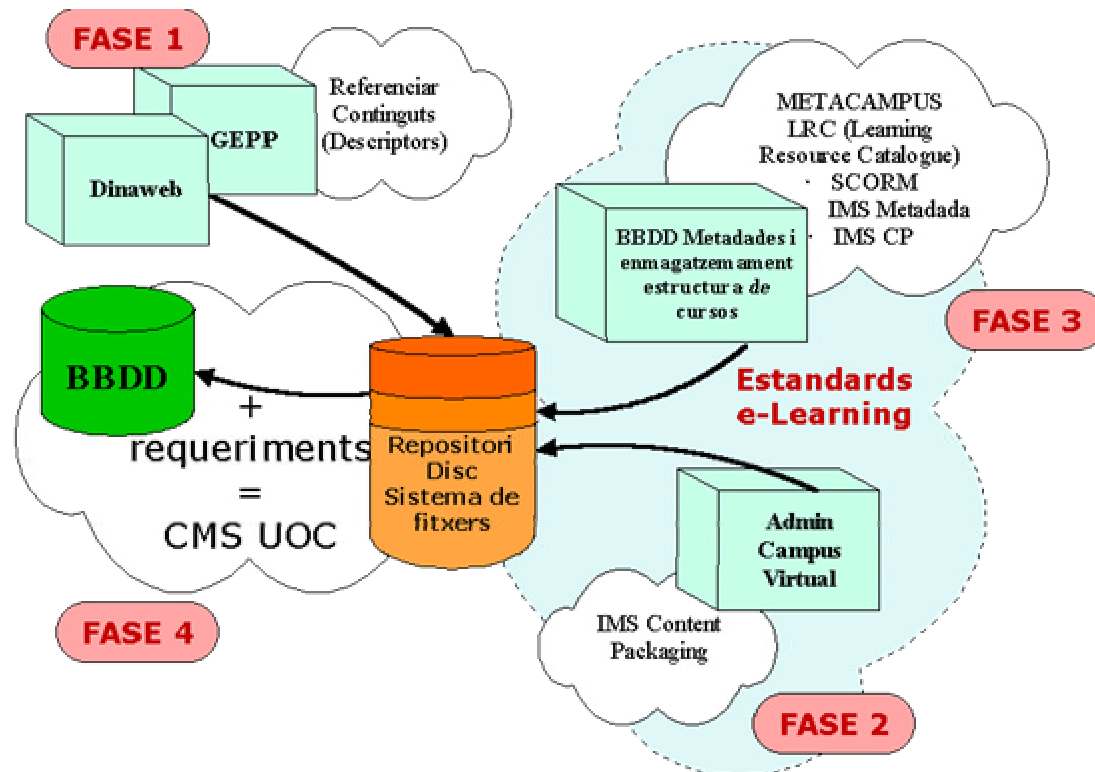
FASE 1

GEPP

Dinaweb

Referenciar Continguts (Descriptors)

METACAMPUS
LRC (Learning Resource Catalogue)
· SCORM
· IMS Metadada
· IMS CP

BBDD Metadades i enmagatzemament estructura de cursos

FASE 3

BBDD

+
requeriments
=
CMS UOC

Repositori Disc Sistema de fitxers

Estandards e-Learning

Admin Campus Virtual

IMS Content Packaging

FASE 4

FASE 2